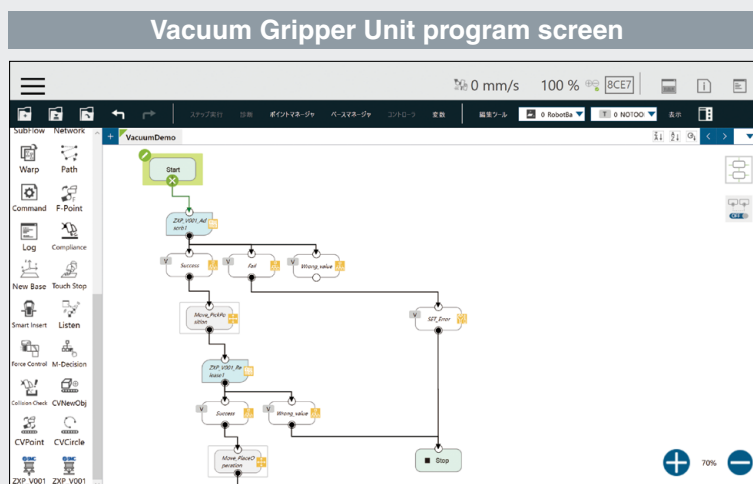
Vacuum Gripper Unit program screen

0 mm/s 100 % 8CE7

ステップ実行 診断 ポイントマネージャ ベースマネージャ コントローラ 変数 編集ツール 0 RobotBa T 0 NOTOO 表示

SubFlow Network
Warp Path
Command F-Point
Log Compliance
New Base Touch Stop
Smart Insert Listen
Force Control M-Decision
Collision Check CVNewObj
CVPoint CVCircle
ZXP_V001 ZXP_V001

VacuumDemo

Start
ZXP_V001_Adscrb1
Success
Fail
Wrong_value
Move_PickPosition
SET_Error
ZXP_V001_Release1
Success
Wrong_value
Move_PlacePosition
Stop

70%